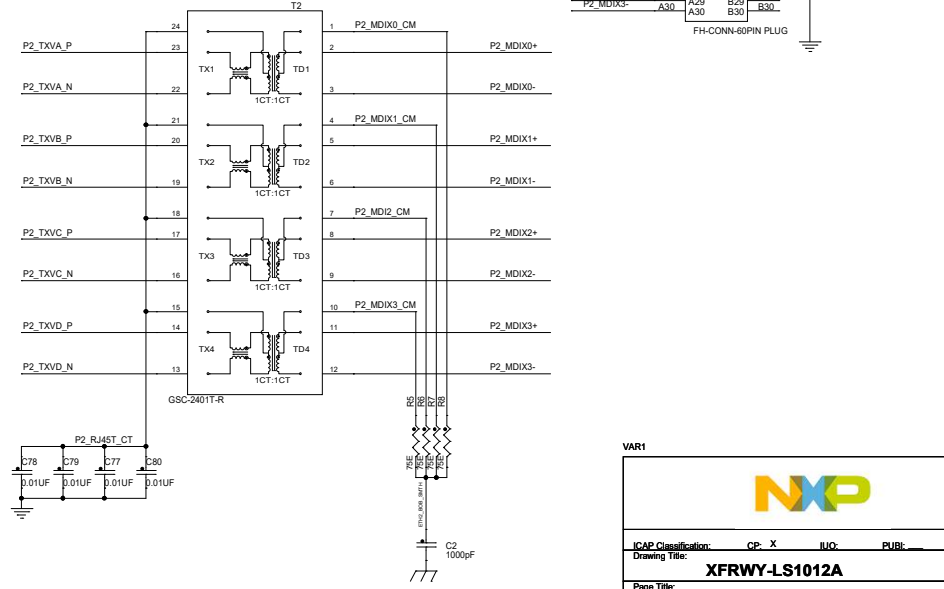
P2_MDIX3-
A30
A29
A30
B29
B30
B30
FH-CONN-60PIN PLUG

T2

24
P2_TXVA_P
23
TX1
TD1
1CT:1CT
P2_TXVA_N
22
21
P2_TXVB_P
20
TX2
TD2
1CT:1CT
P2_TXVB_N
19
18
P2_TXVC_P
17
TX3
TD3
1CT:1CT
P2_TXVC_N
16
15
P2_TXVD_P
14
TX4
TD4
1CT:1CT
P2_TXVD_N
13
GSC-2401T-R

1 P2_MDIX0_CM
2 P2_MDIX0+
3 P2_MDIX0-
4 P2_MDIX1_CM
5 P2_MDIX1+
6 P2_MDIX1-
7 P2_MDI2_CM
8 P2_MDIX2+
9 P2_MDIX2-
10 P2_MDIX3_CM
11 P2_MDIX3+
12 P2_MDIX3-

R5 R6 R7 R8
75E 75E 75E 75E
ETH2_BOB_SMITH

C2
1000pF

P2_RJ45T_CT
C78
0.01UF
C79
0.01UF
C77
0.01UF
C80
0.01UF

VAR1

ICAP Classification: CP: X IUO: PUBI: ___
Drawing Title:
XFRWY-LS1012A
Page Title: